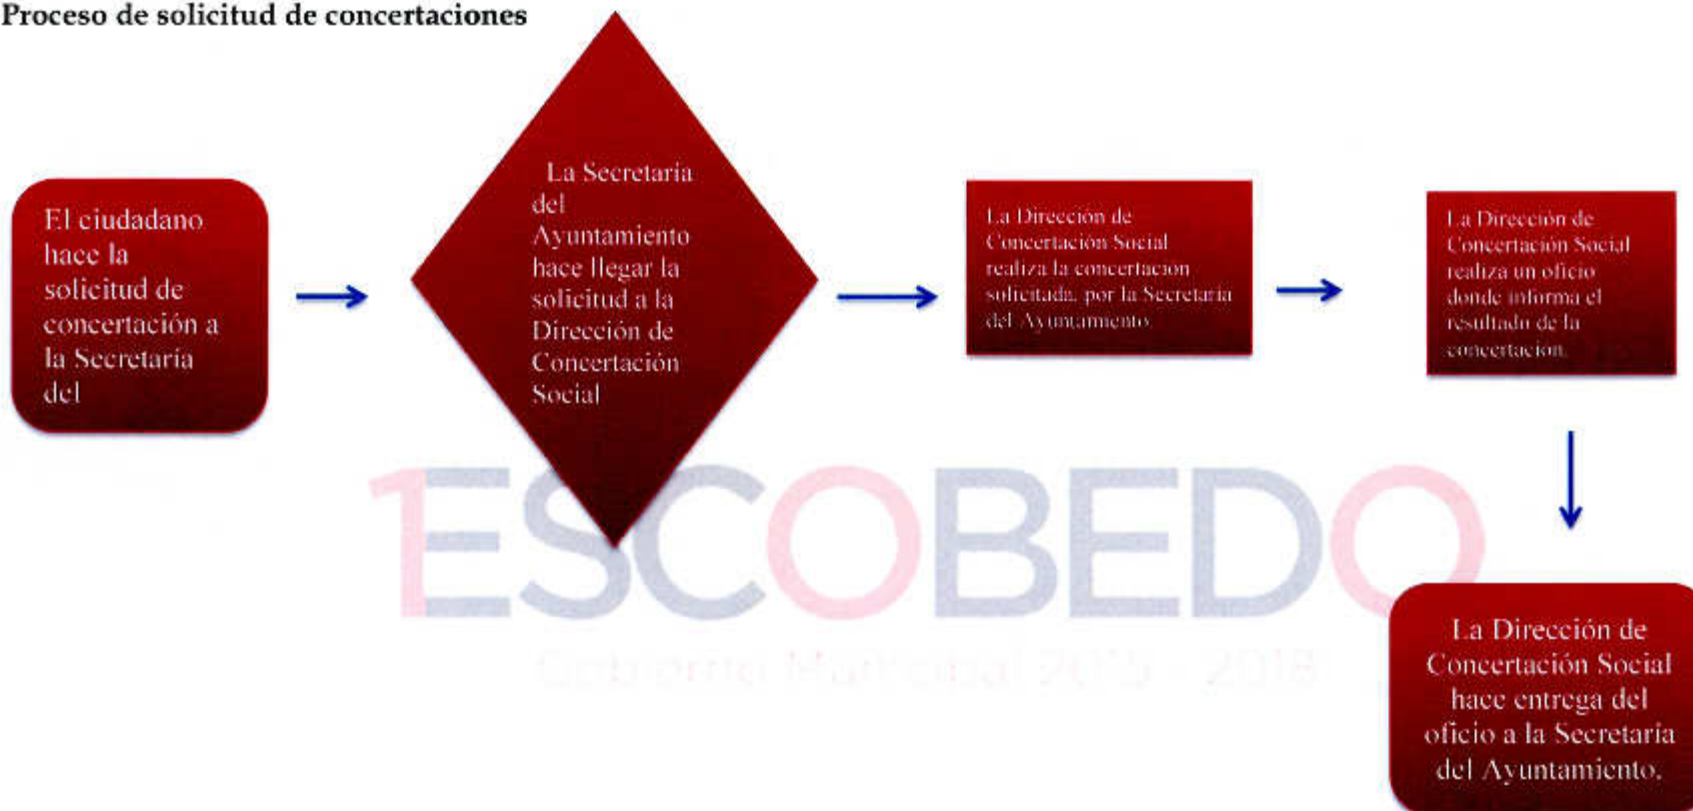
Proceso de solicitud de concertaciones

El ciudadano hace la solicitud de concertación a la Secretaria del

La Secretaria del Ayuntamiento hace llegar la solicitud a la Dirección de Concertación Social

La Dirección de Concertación Social realiza la concertacion solicitada, por la Secretaria del Ayuntamiento

La Dirección de Concertación Social realiza un oficio donde informa el resultado de la concertacion.

La Dirección de Concertación Social hace entrega del oficio a la Secretaria del Ayuntamiento.

ESCOBEDO
Gobierno Municipal 2015 - 2018